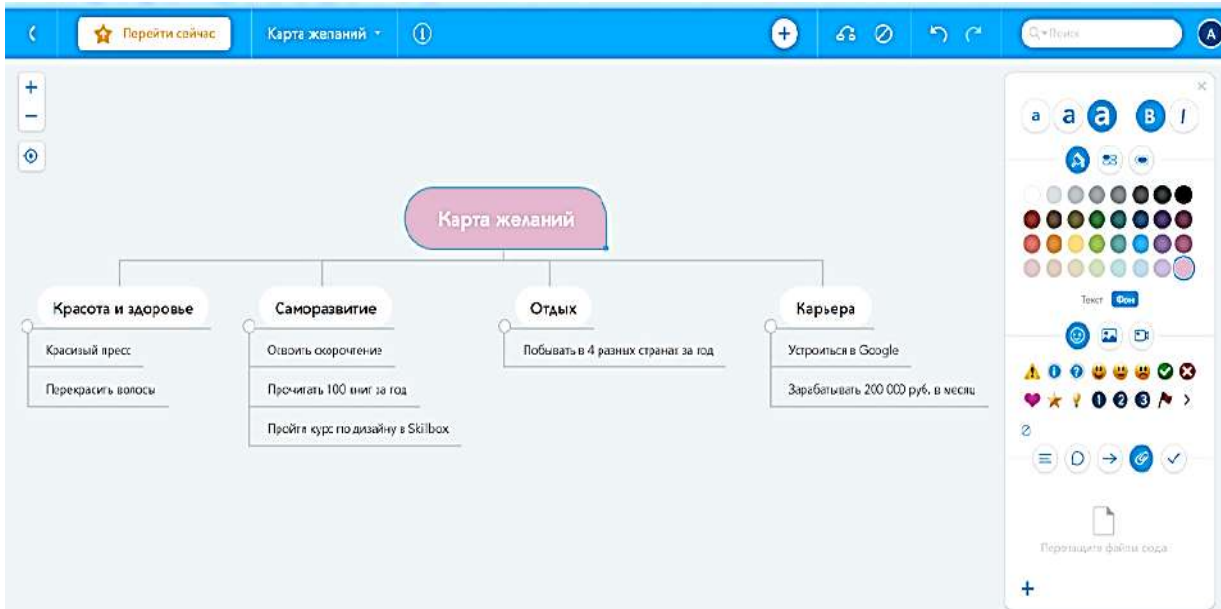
Перейти сейчас

Карта желаний

Q Поиск

A

+

−

Карта желаний

Красота и здоровье

Красивый пресс

Перекрасить волосы

Саморазвитие

Освоить скорочтение

Прочитать 100 книг за год

Пройти курс по дизайну в Skillbox

Отдых

Побывать в 4 разных странах за год

Карьера

Устроиться в Google

Зарабатывать 200 000 руб. в месяц

a a a B I

Текст Фон

Перетащите файлы сюда

+